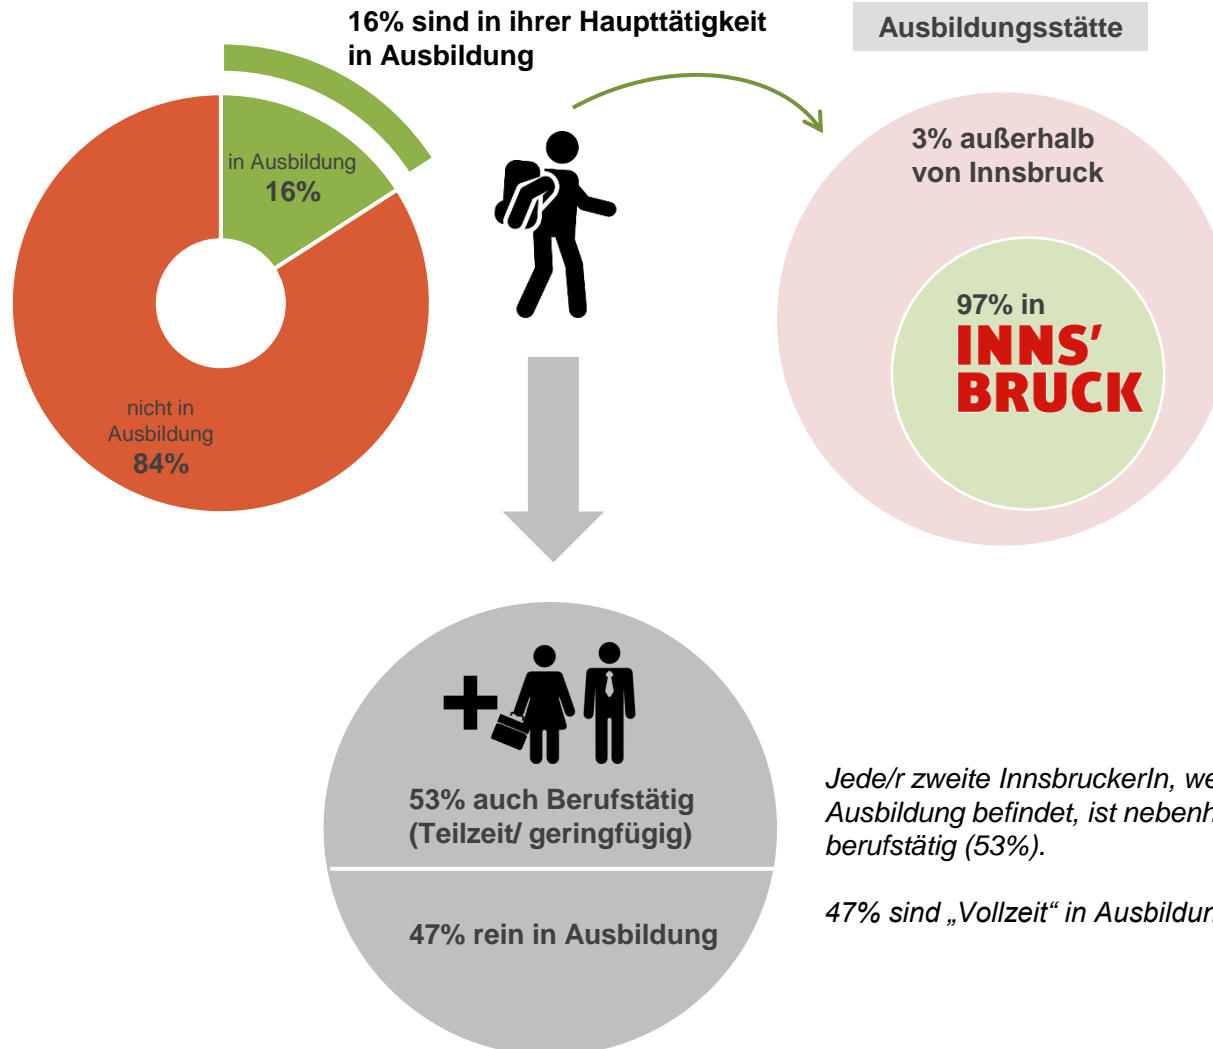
16% sind in ihrer Haupttätigkeit in Ausbildung

Ausbildungsstätte

in Ausbildung
16%

nicht in Ausbildung
84%

3% außerhalb von Innsbruck

97% in
INNS'
BRUCK

53% auch Berufstätig (Teilzeit/ geringfügig)

47% rein in Ausbildung

Jede/r zweite InnsbruckerIn, we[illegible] Ausbildung befindet, ist nebenh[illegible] berufstätig (53%).

47% sind „Vollzeit“ in Ausbildun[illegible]